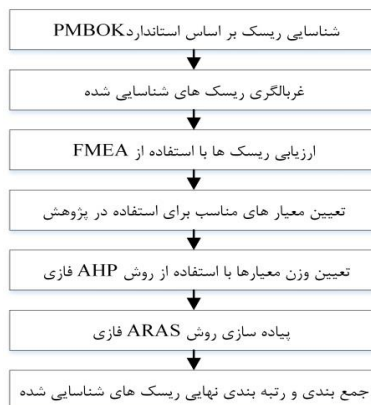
شناسایی ریسک بر اساس استانداردPMBOK

غربالگری ریسک های شناسایی شده

ارزیابی ریسک ها با استفاده از FMEA

تعیین معیار های مناسب برای استفاده در پژوهش

تعیین وزن معیارها با استفاده از روش AHP فازی

پیاده سازی روش ARAS فازی

جمع بندی و رتبه بندی نهایی ریسک های شناسایی شده